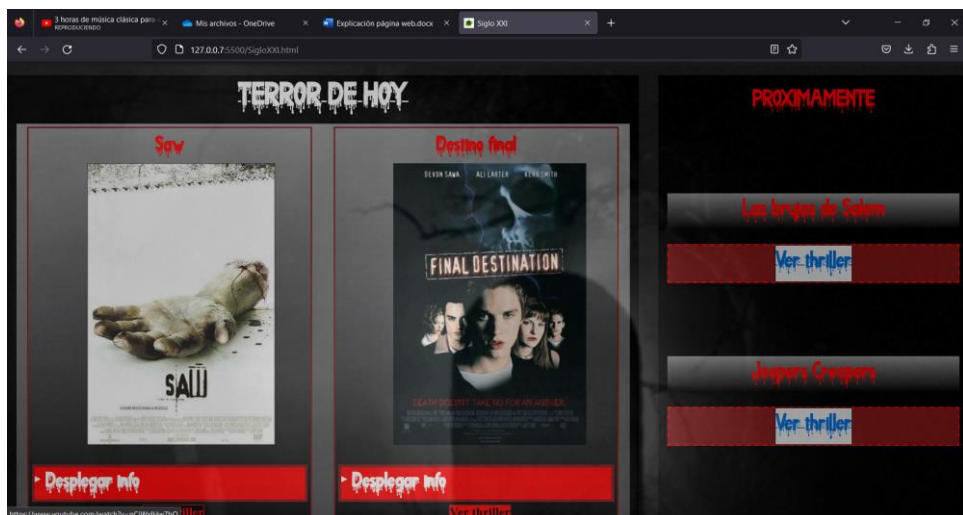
3 horas de música clásica para
REPRODUCIENDO
Mis archivos - OneDrive
Explicación página web.docx
Siglo XXI
127.0.0.1:5500/SigloXXI.html

TERROR DE HOY

Saw

SAW

Destino final

DEVON SAWA ALI LARTER KERR SMITH

FINAL DESTINATION

DEATH DOESN'T TAKE NO FOR AN ANSWER.

Desplegar info

Desplegar info

https://www.youtube.com/watch?v=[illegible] iller

Ver thriller

PROXIMAMENTE

Las brujas de Salem

Ver thriller

Jeepers Creepers

Ver thriller